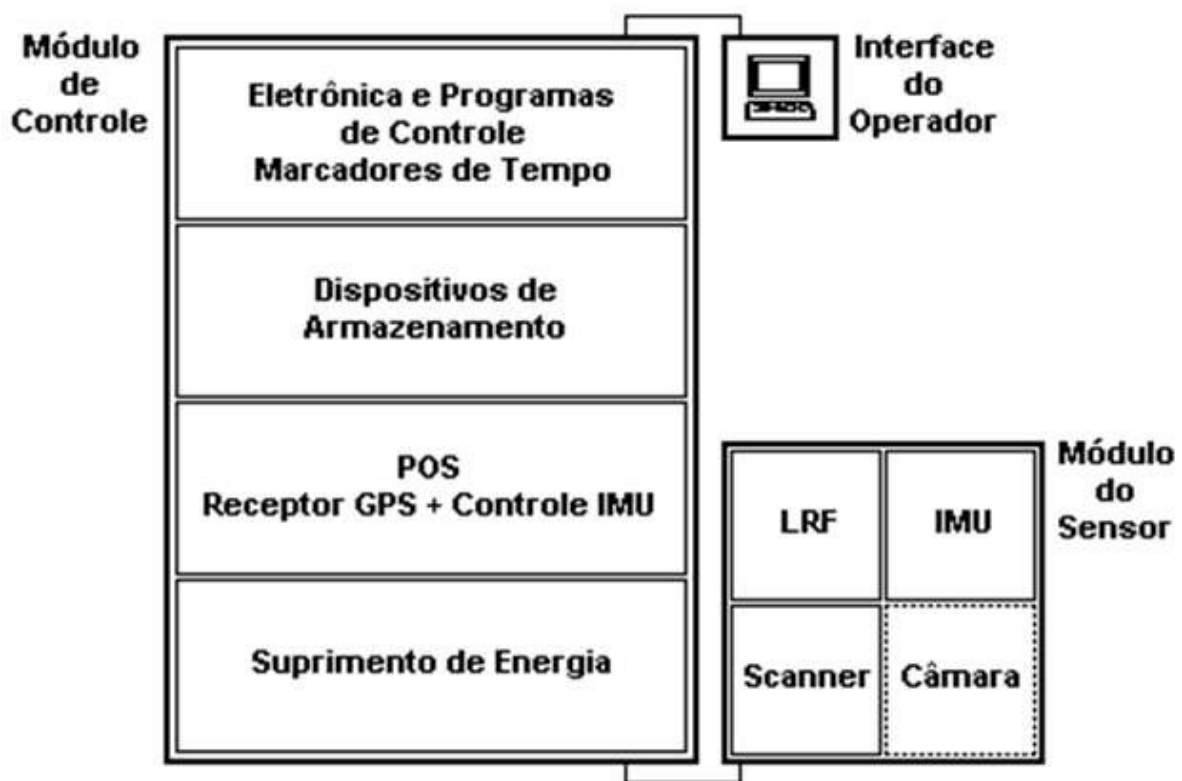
Módulo de Controle

Eletrônica e Programas de Controle
Marcadores de Tempo

Dispositivos de Armazenamento

POS
Receptor GPS + Controle IMU

Suprimento de Energia

Interface do Operador

Módulo do Sensor

LRF

IMU

Scanner

Câmara